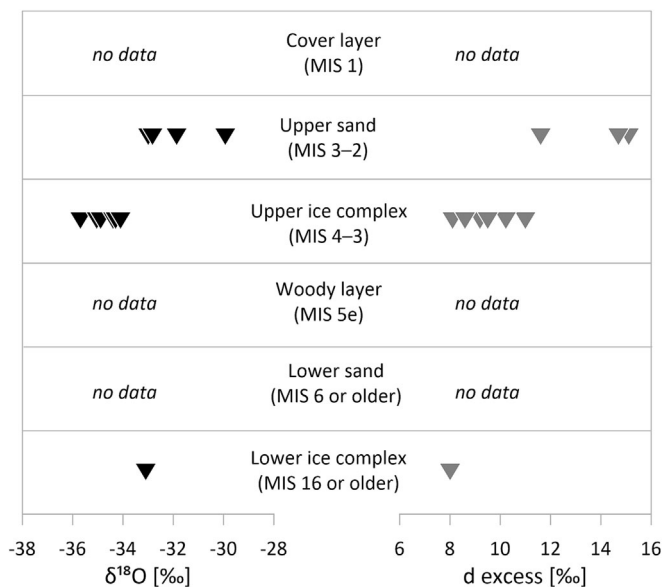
no data

Cover layer
(MIS 1)

no data

Upper sand
(MIS 3–2)

Upper ice complex
(MIS 4–3)

no data

Woody layer
(MIS 5e)

no data

no data

Lower sand
(MIS 6 or older)

no data

Lower ice complex
(MIS 16 or older)

-38 -36 -34 -32 -30 -28

$\delta^{18}O$ [‰]

6 8 10 12 14 16

d excess [‰]